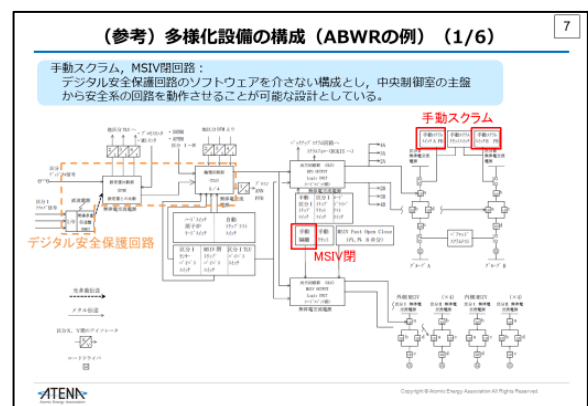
（参考）多様化設備の構成（ABWRの例）（1/6）

7

手動スクラム，MSIV閉回路：
デジタル安全保護回路のソフトウェアを介さない構成とし，中央制御室の主盤から安全系の回路を動作させることが可能な設計としている。

手動スクラム

デジタル安全保護回路

MSIV閉

手動

MSIV Fast Open Close

光多重伝送

メタル伝送

ロードドライバ

ATENA

Copyright © Atomic Energy Association All Rights Reserved.